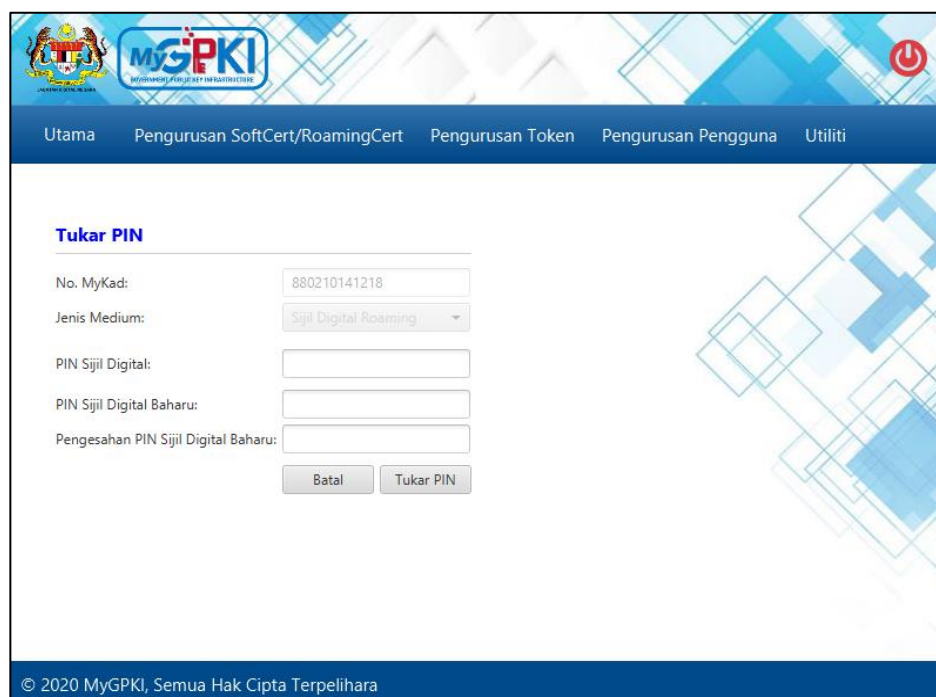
MyGPKI
GOVERNMENT PUBLIC KEY INFRASTRUCTURE

Utama Pengurusan SoftCert/RoamingCert Pengurusan Token Pengurusan Pengguna Utiliti

Tukar PIN

No. MyKad: 880210141218
Jenis Medium: Sijil Digital Roaming
PIN Sijil Digital:
PIN Sijil Digital Baharu:
Pengesahan PIN Sijil Digital Baharu:

Batal Tukar PIN

© 2020 MyGPKI, Semua Hak Cipta Terpelihara